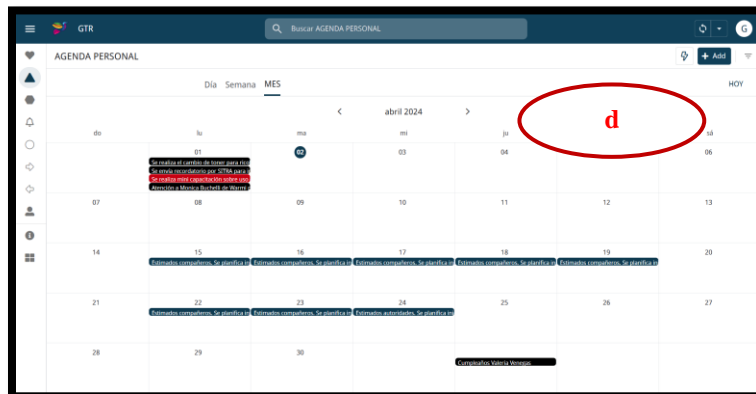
GTR

Buscar AGENDA PERSONAL

G

AGENDA PERSONAL

+ Add

Día Semana MES

HOY

abril 2024

d

| do | lu | ma | mi | ju | vi | sá |
|---|---|---|---|---|---|---|
| | 01 Se realiza el cambio de toner para rico; Se envía recordatorio por SITRA para a; Se realiza mini capacitación sobre uso; Atención a Monica Buchelli de Warmi | 02 | 03 | 04 | | 06 |
| 07 | 08 | 09 | 10 | 11 | 12 | 13 |
| 14 | 15 Estimados compañeros, Se planifica in | 16 Estimados compañeros, Se planifica in | 17 Estimados compañeros, Se planifica in | 18 Estimados compañeros, Se planifica in | 19 Estimados compañeros, Se planifica in | 20 |
| 21 | 22 Estimados compañeros, Se planifica in | 23 Estimados compañeros, Se planifica in | 24 Estimados autoridades, Se planifica ini | 25 | 26 | 27 |
| 28 | 29 | 30 | | Cumpleaños Valeria Venegas | | |